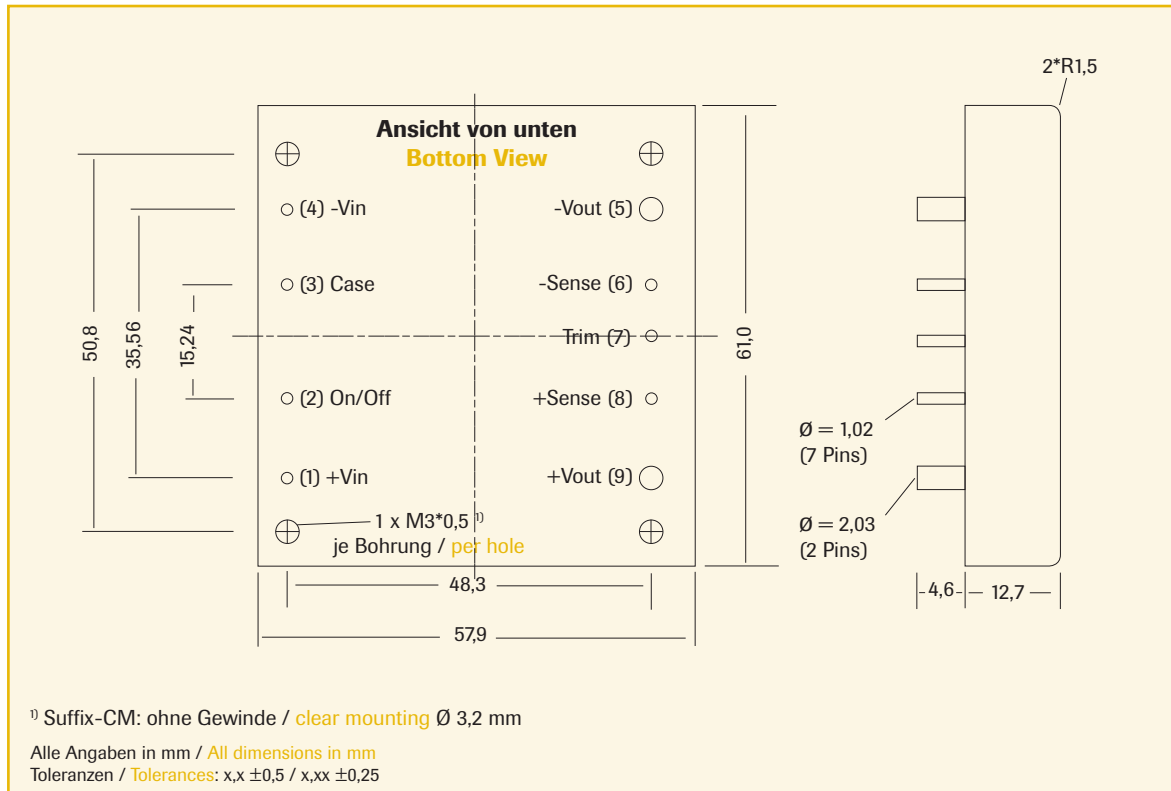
2*R1,5

Ansicht von unten
Bottom View

(4) -Vin
-Vout (5)
(3) Case
-Sense (6)
Trim (7)
(2) On/Off
+Sense (8)
(1) +Vin
+Vout (9)
1 x M3*0,5 $^{1)}$
je Bohrung / per hole

50,8
35,56
15,24
61,0

48,3
57,9

Ø = 1,02
(7 Pins)
Ø = 2,03
(2 Pins)

4,6
12,7

$^{1)}$ Suffix-CM: ohne Gewinde / clear mounting Ø 3,2 mm

Alle Angaben in mm / All dimensions in mm
Toleranzen / Tolerances: x,x ±0,5 / x,xx ±0,25